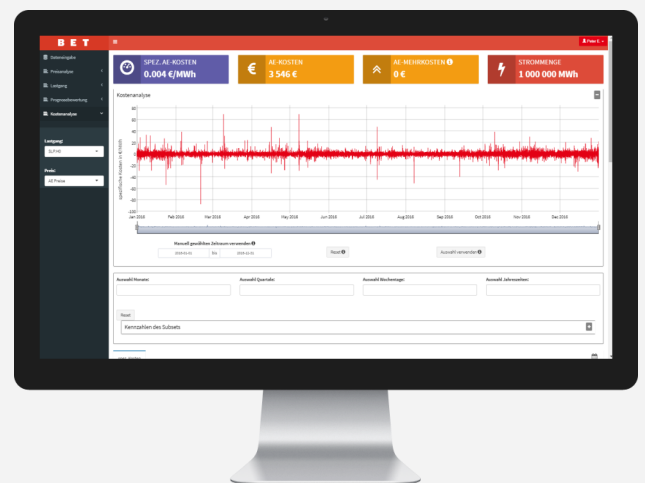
B E T

Peter E.

Datenanalyse
Preisanalyse
Lastgang
Prognosebewertung
Kostenanalyse

Lastgang:
SLP H0

Preis:
All Preise

SPEZ. AE-KOSTEN
0.004 €/MWh

AE-KOSTEN
3 546 €

AE-MEHRKOSTEN
0 €

STROMMENGE
1 000 000 MWh

Kostenanalyse

80
60
40
20
0
-20
-40
-60
-80
-100
-120

spezifische Kosten in €/MWh

Jan 2016
Feb 2016
Mar 2016
Apr 2016
May 2016
Jun 2016
Jul 2016
Aug 2016
Sep 2016
Oct 2016
Nov 2016
Dec 2016

Manuell gewählten Zeitraum verwenden
2016-01-01 bis 2016-12-31
Reset
Auswahl verwenden

Auswahl Monate:
Auswahl Quartale:
Auswahl Wochentage:
Auswahl Jahreszeiten:

Reset
Kennzahlen des Subsets